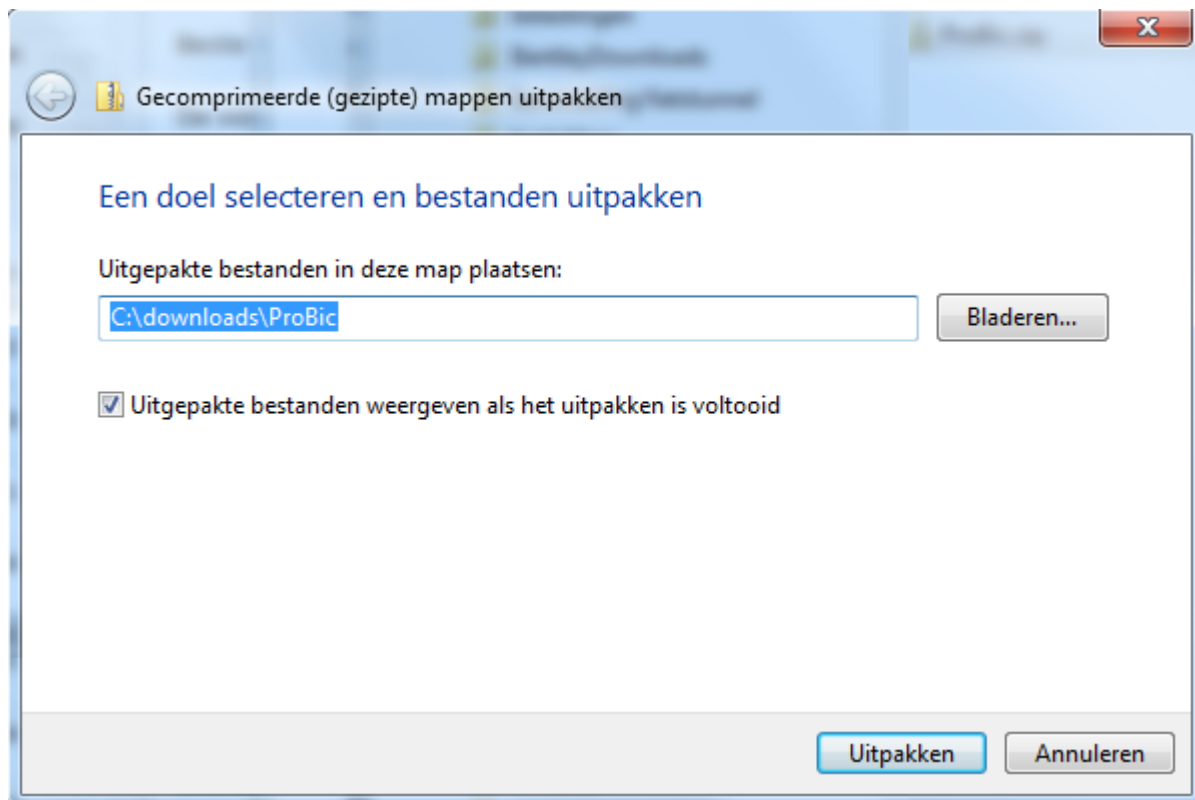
Gecomprimeerde (gezipte) mappen uitpakken

Een doel selecteren en bestanden uitpakken

Uitgepakte bestanden in deze map plaatsen:

C:\downloads\ProBic

Bladeren...

Uitgepakte bestanden weergeven als het uitpakken is voltooid

Uitpakken

Annuleren